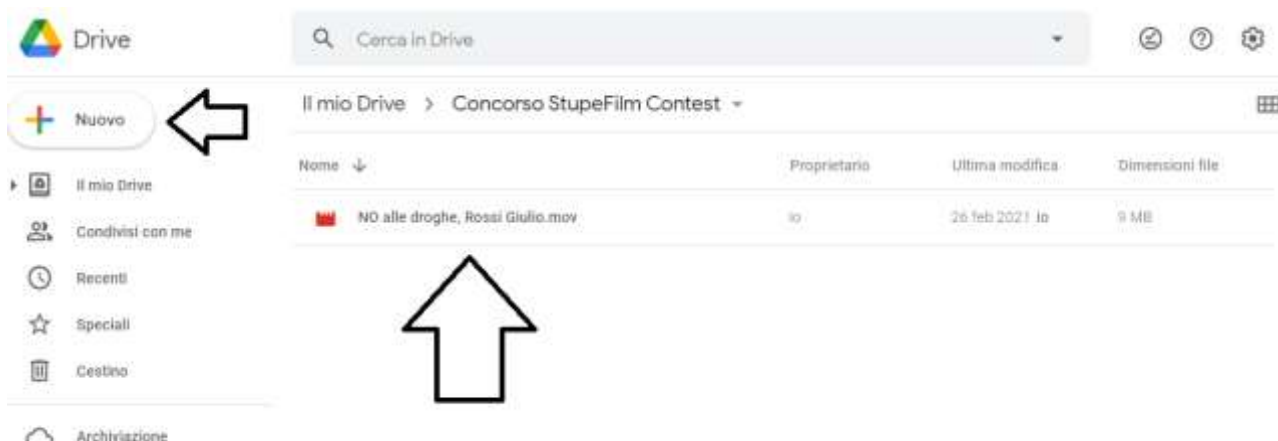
Drive

Cerca in Drive

Nuovo

Il mio Drive

Condivisi con me

Recenti

Speciali

Cestino

Archiviazione

Il mio Drive > Concorso StupeFilm Contest

| Nome | Proprietario | Ultima modifica | Dimensioni file |
|---|---|---|---|
| NO alle droghe, Rossi Giulio.mov | io | 26 feb 2021 io | 9 MB |